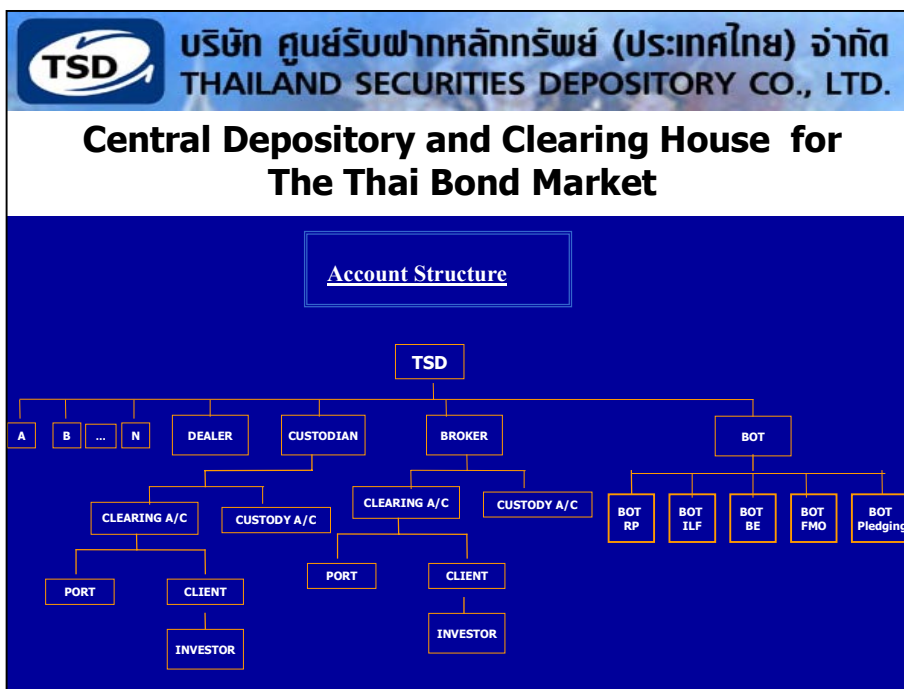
TSD

บริษัท ศูนย์รับฝากหลักทรัพย์ (ประเทศไทย) จำกัด
THAILAND SECURITIES DEPOSITORY CO., LTD.

Central Depository and Clearing House for The Thai Bond Market

Account Structure

TSD

A

B

...

N

DEALER

CUSTODIAN

BROKER

BOT

CLEARING A/C

CUSTODY A/C

CLEARING A/C

CUSTODY A/C

BOT RP

BOT ILF

BOT BE

BOT FMO

BOT Pledging

PORT

CLIENT

PORT

CLIENT

INVESTOR

INVESTOR